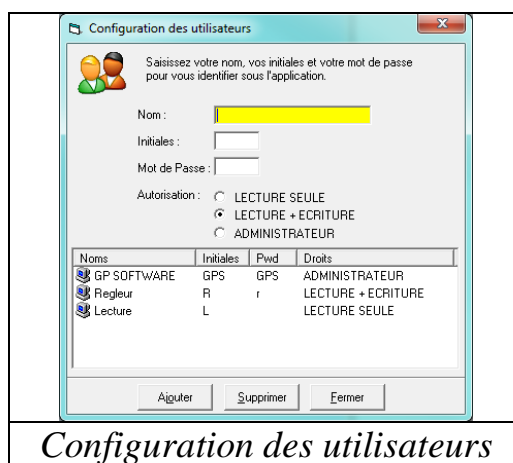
Configuration des utilisateurs

Saisissez votre nom, vos initiales et votre mot de passe pour vous identifier sous l'application.

Nom :

Initiales :

Mot de Passe :

Autorisation : LECTURE SEULE
LECTURE + ECRITURE
ADMINISTRATEUR

| Noms | Initiales | Pwd | Droits |
|---|---|---|---|
| GP SOFTWARE | GPS | GPS | ADMINISTRATEUR |
| Regleur | R | r | LECTURE + ECRITURE |
| Lecture | L | | LECTURE SEULE |

Ajouter Supprimer Fermer

Configuration des utilisateurs